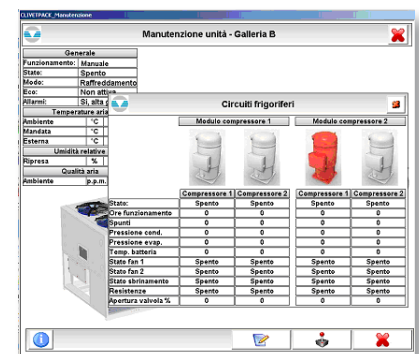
CLIVETPACK_Manutenzione

Manutenzione unità - Galleria B

| Generale | |
|---|---|
| Funzionamento: | Manuale |
| Stato: | Spento |
| Modo: | Raffreddamento |
| Eco: | Non attivo |
| Allarmi: | Si, alta p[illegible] |

| Temperature aria | |
|---|---|
| Ambiente | °C |
| Mandata | °C |
| Esterna | °C |

| Umidità relative | |
|---|---|
| Ripresa | % |

| Qualità aria | |
|---|---|
| Ambiente | p.p.m. |

Circuiti frigoriferi

Modulo compressore 1

Modulo compressore 2

| | Compressore 1 | Compressore 2 | Compressore 1 | Compressore 2 |
|---|---|---|---|---|
| Stato: | Spento | Spento | Spento | Spento |
| Ore funzionamento | 0 | 0 | 0 | 0 |
| Spunti | 0 | 0 | 0 | 0 |
| Pressione cond. | 0 | 0 | 0 | 0 |
| Pressione evap. | 0 | 0 | 0 | 0 |
| Temp. batteria | 0 | 0 | 0 | 0 |
| Stato fan 1 | Spento | Spento | Spento | Spento |
| Stato fan 2 | Spento | Spento | Spento | Spento |
| Stato sbrinamento | Spento | Spento | Spento | Spento |
| Resistenze | Spento | Spento | Spento | Spento |
| Apertura valvola % | 0 | 0 | 0 | 0 |